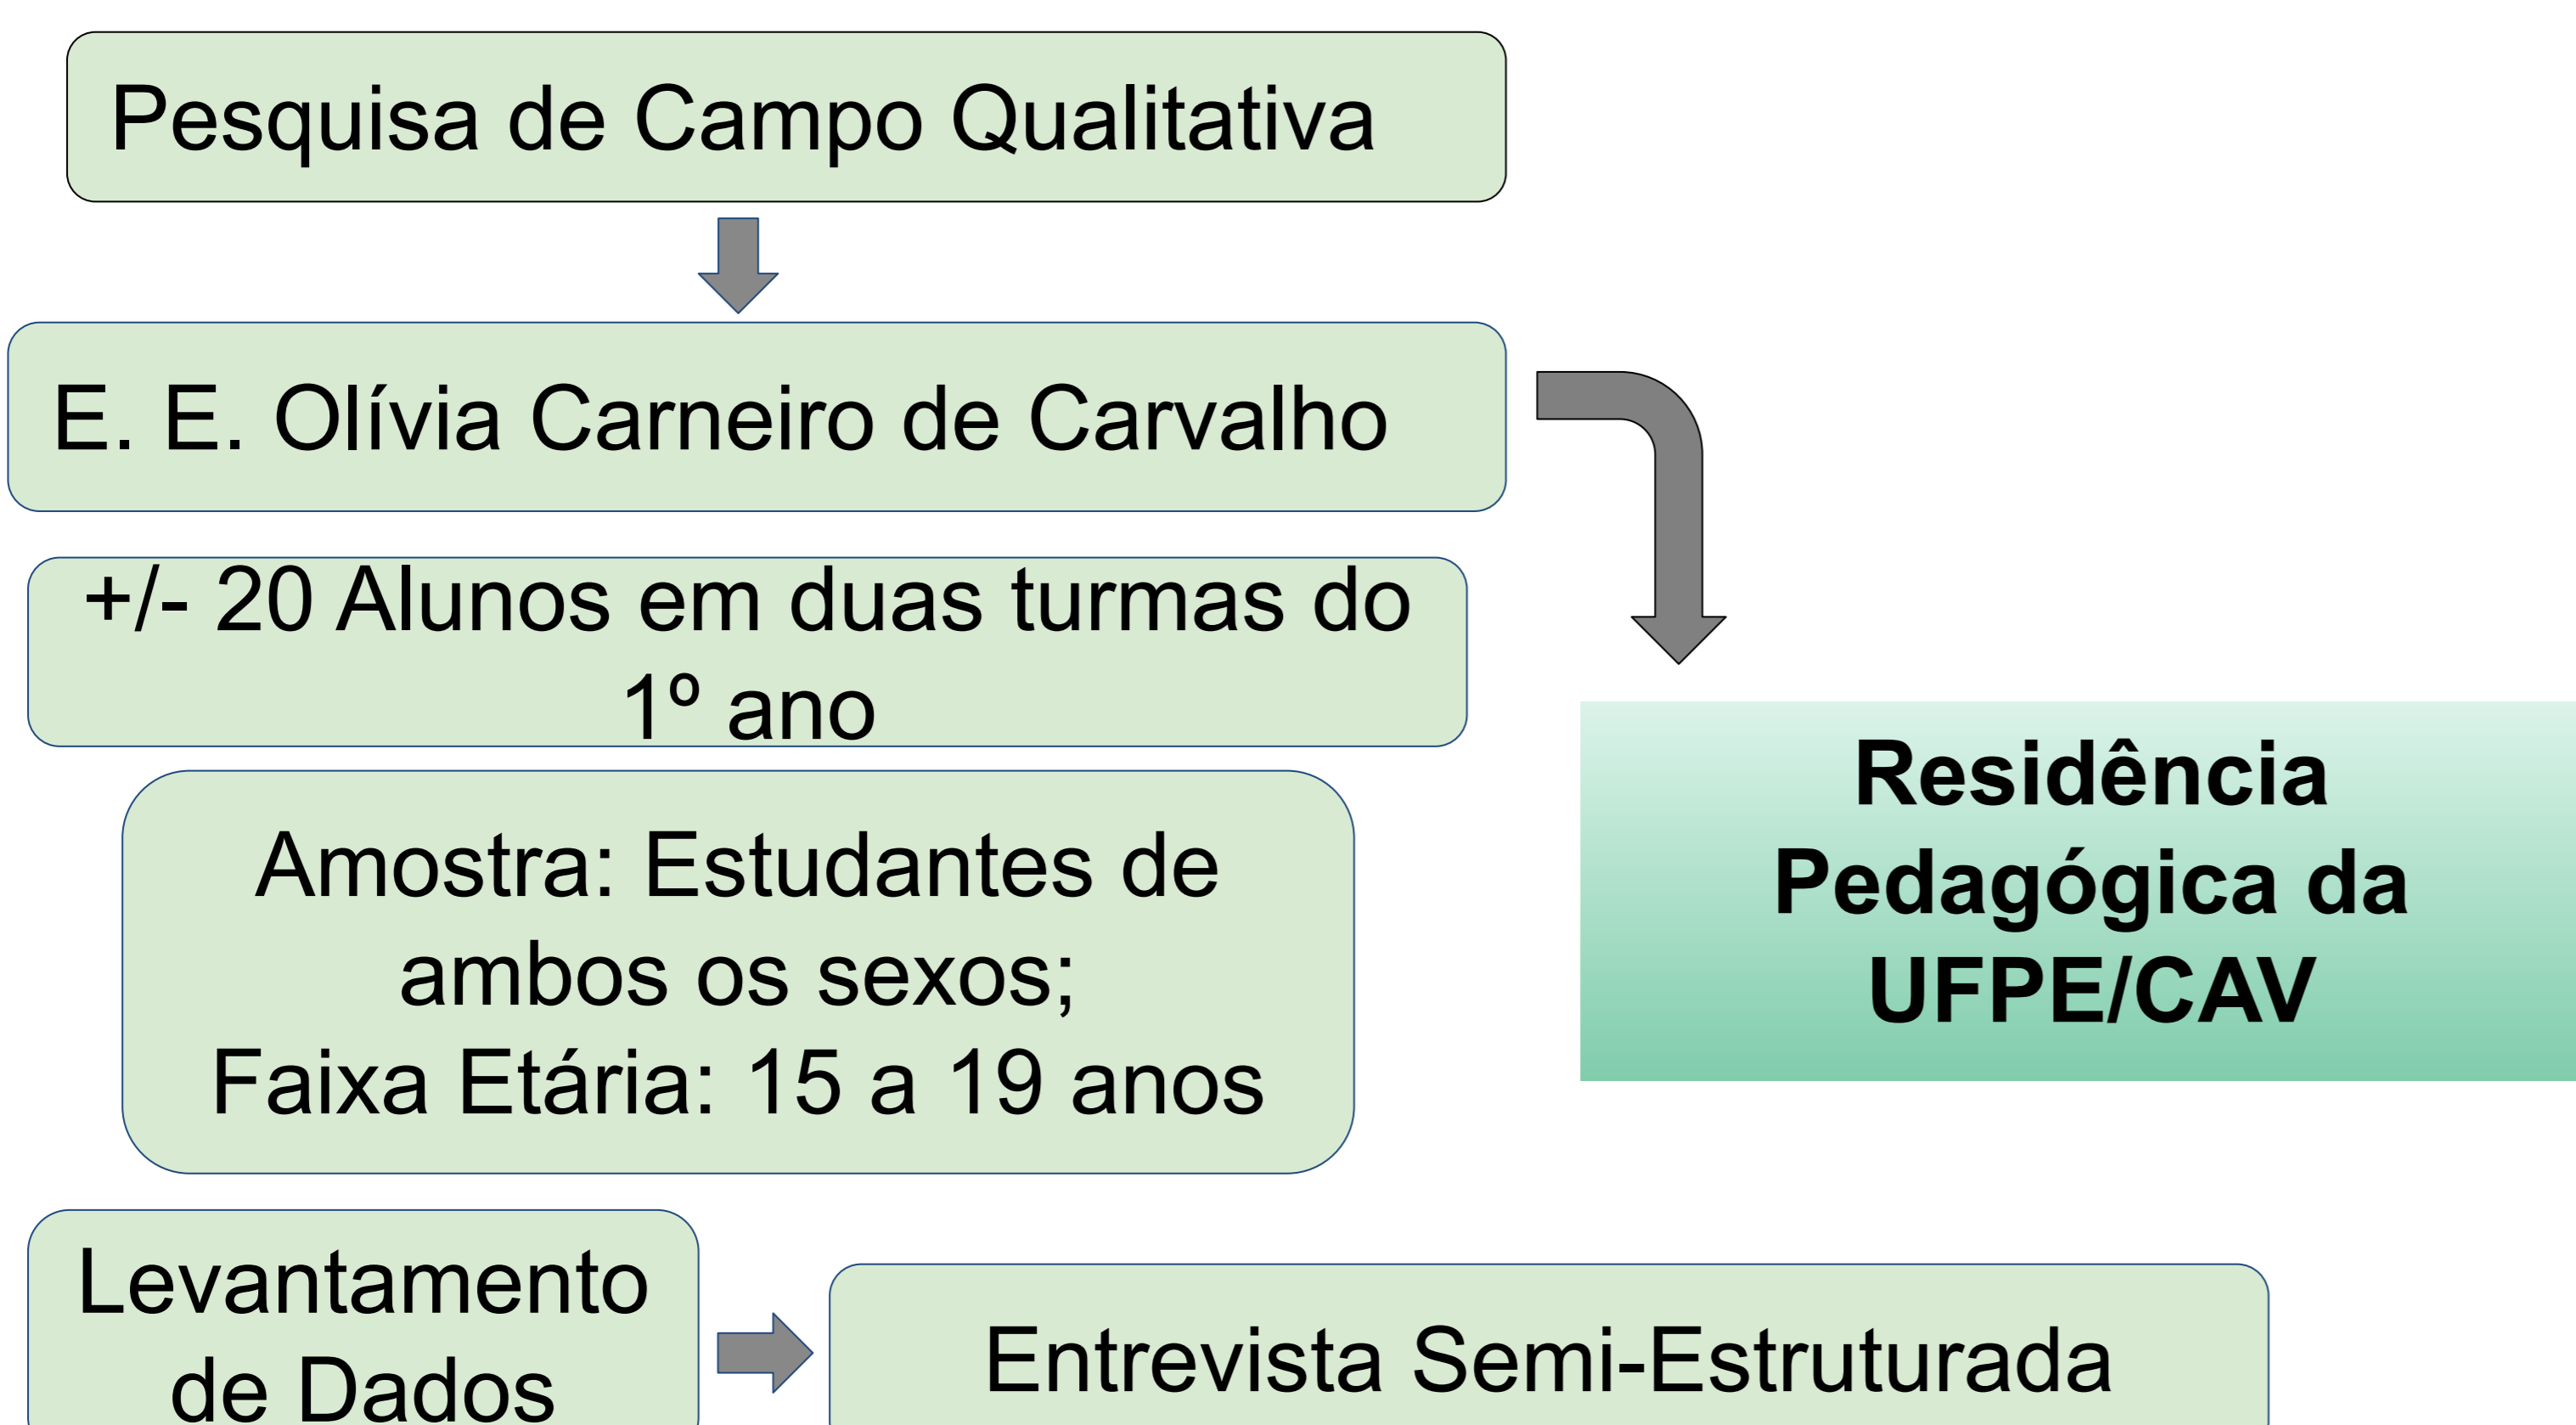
Pesquisa de Campo Qualitativa

E. E. Olívia Carneiro de Carvalho

+/- 20 Alunos em duas turmas do 1º ano

Amostra: Estudantes de ambos os sexos;
Faixa Etária: 15 a 19 anos

Residência Pedagógica da UFPE/CAV

Levantamento de Dados

Entrevista Semi-Estruturada